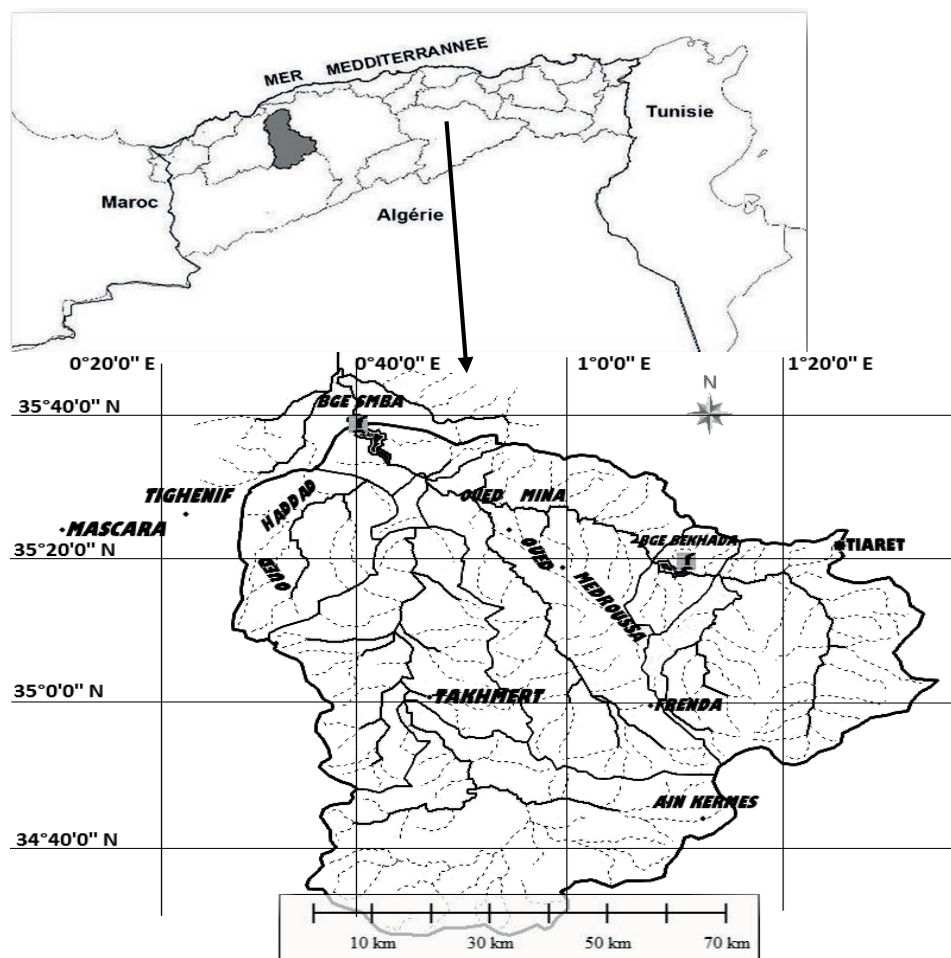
MER MEDDITERRANEE

Tunisie

Maroc

Algérie

0°20'0" E

0°40'0" E

1°0'0" E

1°20'0" E

N

35°40'0" N

BGE SMBA

TIGHENIF

HADDAD

OUED MINA

MASCARA

OUED

MEDROUSSA

BGE BEKHADA

TIARET

35°20'0" N

OUED

35°0'0" N

TAKHMERT

FRENDA

AIN KERMES

34°40'0" N

10 km

30 km

50 km

70 km